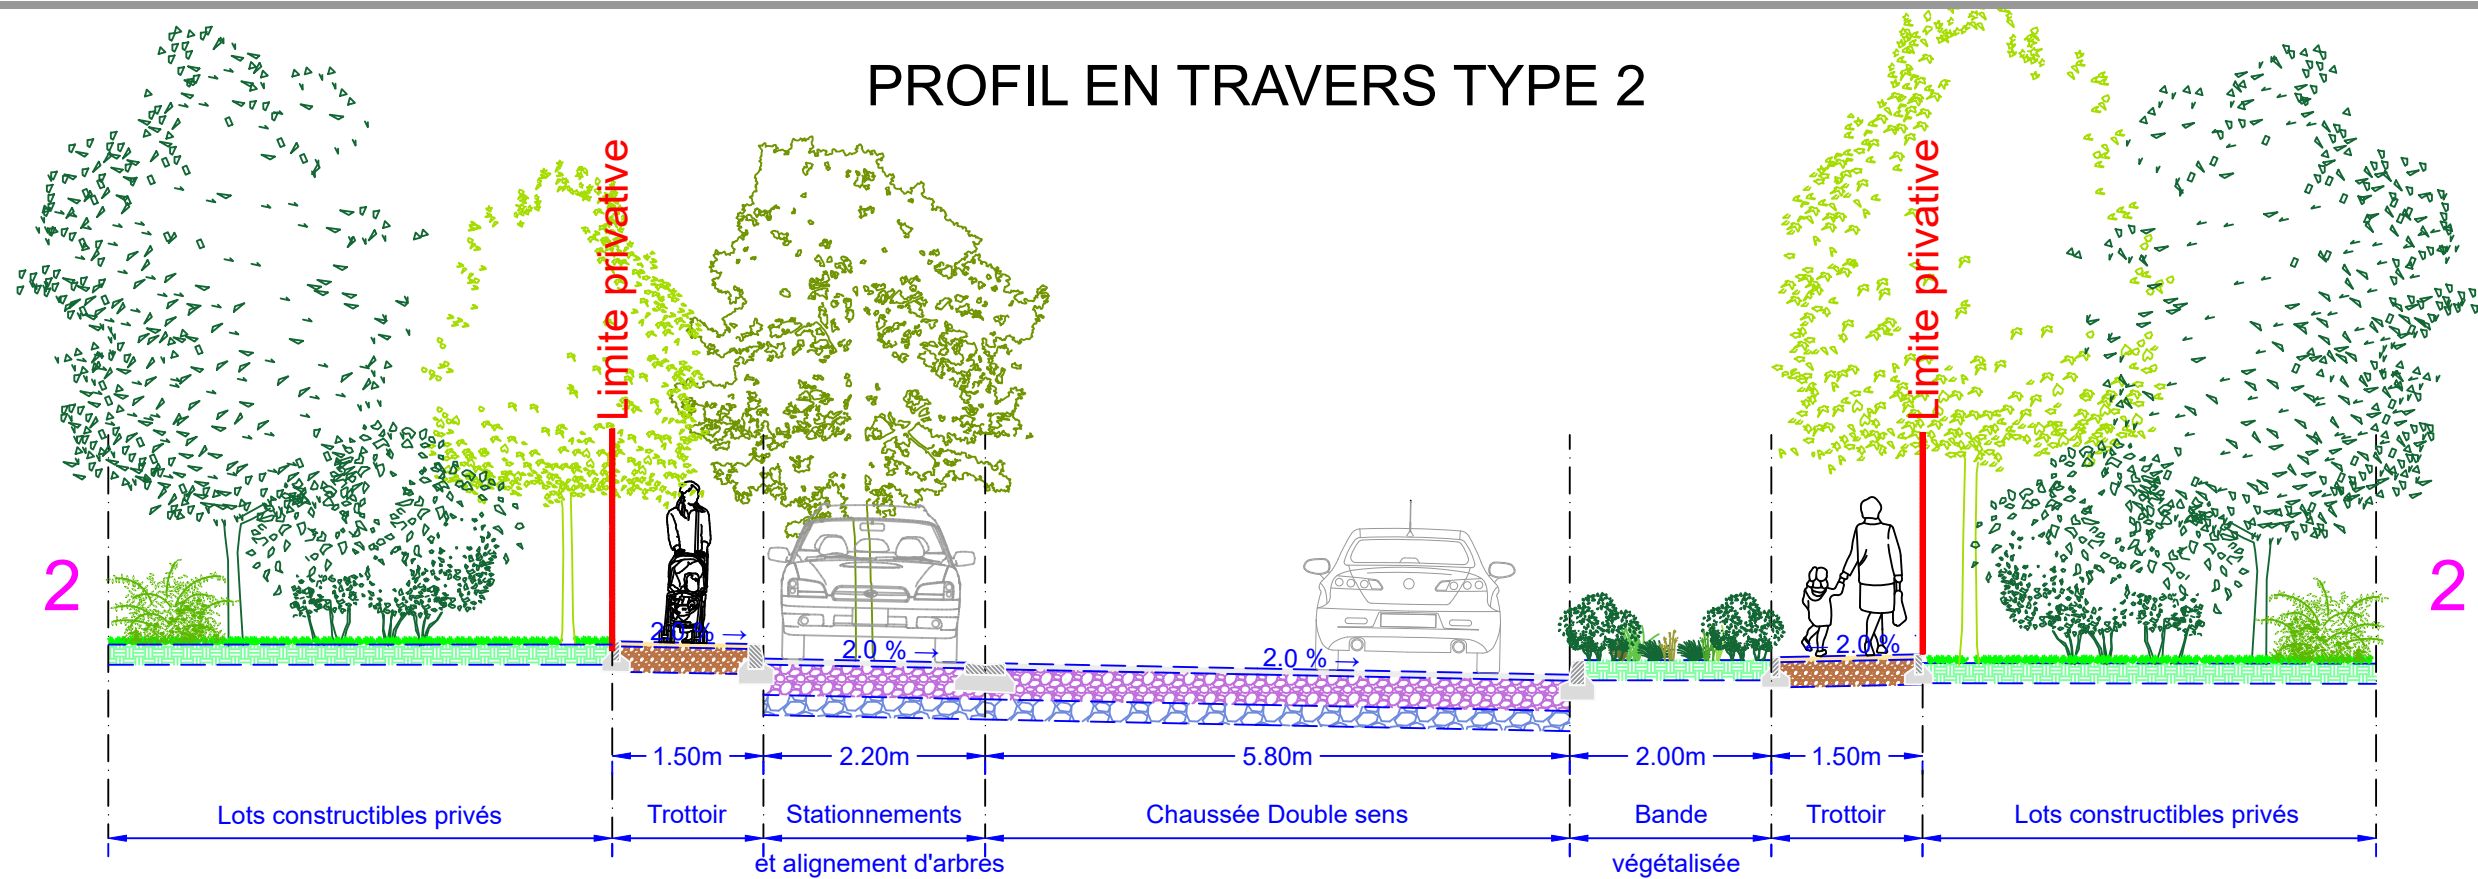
PROFIL EN TRAVERS TYPE 2

Limite privative

Limite privative

2

2

2.0 %

2.0 %

2.0 %

2.0 %

1.50m

2.20m

5.80m

2.00m

1.50m

Lots constructibles privés

Trottoir

Stationnements et alignement d'arbres

Chaussée Double sens

Bande végétalisée

Trottoir

Lots constructibles privés